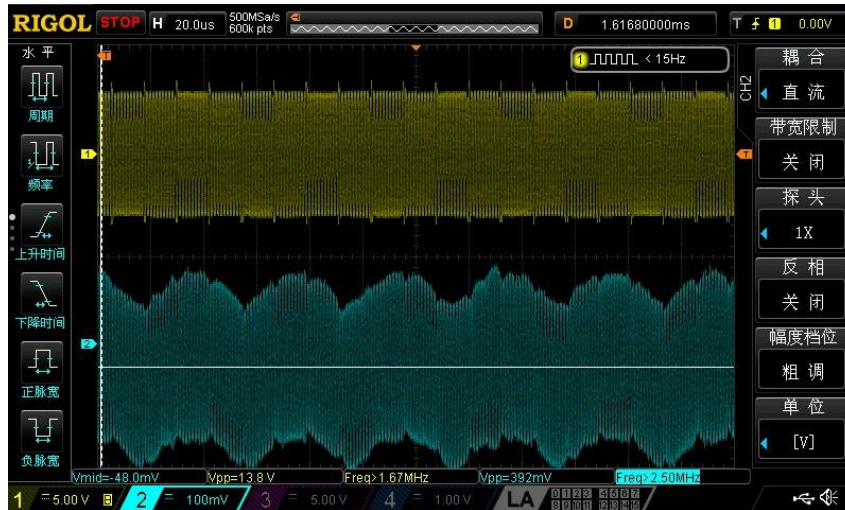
RIGOL STOP H 20.0us 500MSa/s 600k pts D 1.61680000ms T 1 0.00V

水平
周期
频率
上升时间
下降时间
正脉宽
负脉宽

1 < 15Hz

CH2
耦合
直流
带宽限制
关闭
探头
1X
反相
关闭
幅度档位
粗调
单位
[V]

Vmid=-48.0mV Vpp=13.8 V Freq>1.67MHz Vpp=392mV Freq>2.50MHz

1 5.00 V 2 100mV 3 5.00 V 4 1.00 V LA